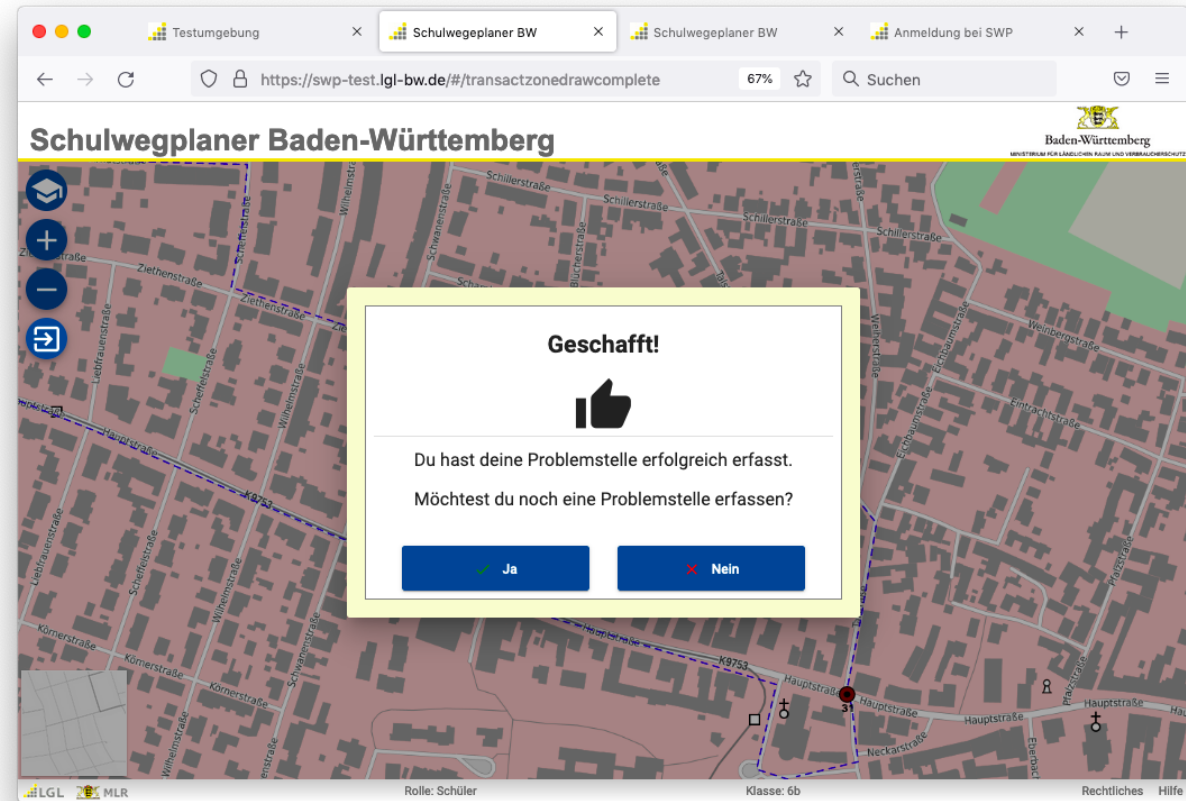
Testumgebung ×
Schulwegeplaner BW ×
Schulwegeplaner BW ×
Anmeldung bei SWP ×
+

https://swp-test.lgl-bw.de/#/transactzonedrawcomplete
67%
Suchen

Schulwegplaner Baden-Württemberg
Baden-Württemberg
MINISTERIUM FÜR LÄNDLICHEN RAUM UND VERBRAUCHERSCHUTZ

Schillerstraße
Schillerstraße
Schillerstraße
Schillerstraße
Ziethenstraße
Ziethenstraße
Ziethenstraße
Schwanenstraße
Blücherstraße
Wilhelmstraße
Weinbergstraße
Eintrachtstraße
Eichbaumstraße
Liebfrauenstraße
Scheffelstraße
Wilhelmstraße
Hauptstraße
K9753
Körnerstraße
Körnerstraße
Körnerstraße
Schwanenstraße
K9753
Hauptstraße
Hauptstraße
Hauptstraße
Hauptstraße
Neckarstraße
Pfarrstraße
Eberbach
31

Geschafft!

Du hast deine Problemstelle erfolgreich erfasst.

Möchtest du noch eine Problemstelle erfassen?

Ja
Nein

LGL MLR
Rolle: Schüler
Klasse: 6b
Rechtliches Hilfe